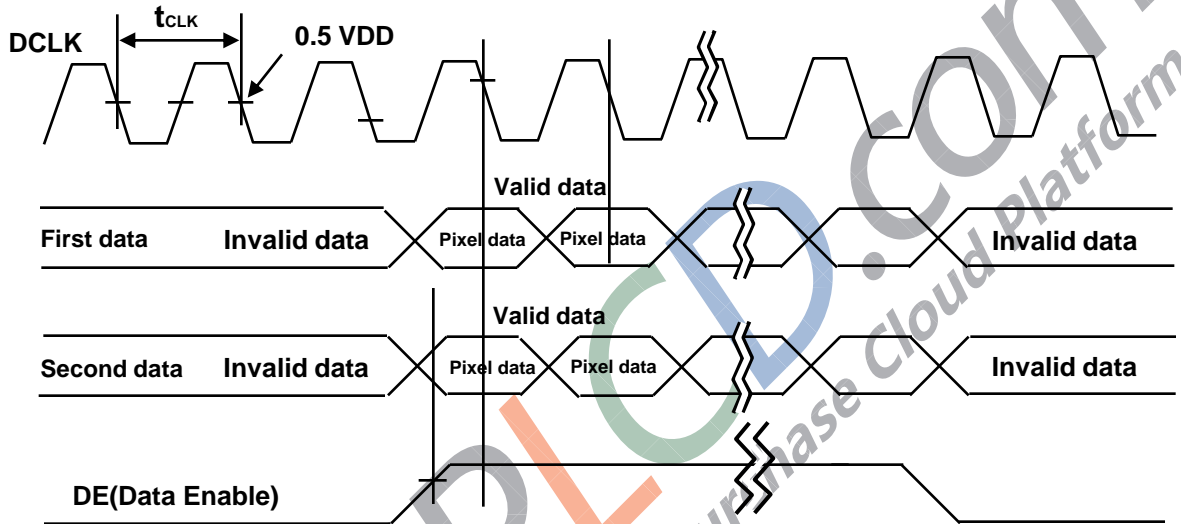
$t_{CLK}$

DCLK

0.5 VDD

Valid data

First data

Invalid data

Pixel data

Pixel data

Invalid data

Valid data

Second data

Invalid data

Pixel data

Pixel data

Invalid data

DE(Data Enable)

.com

Purchase Cloud Platform